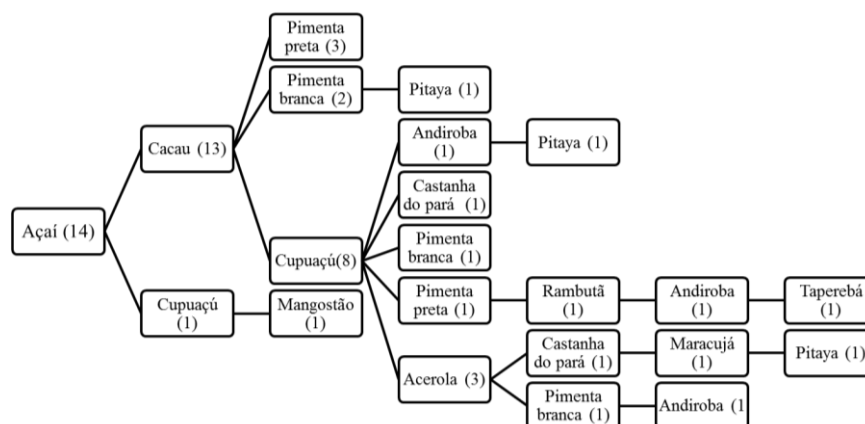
Açaí (14)

Cacau (13)

Pimenta preta (3)

Pimenta branca (2)

Pitaya (1)

Cupuaçú(8)

Andiroba (1)

Pitaya (1)

Castanha do pará (1)

Pimenta branca (1)

Pimenta preta (1)

Rambutã (1)

Andiroba (1)

Taperebá (1)

Acerola (3)

Castanha do pará (1)

Maracujá (1)

Pitaya (1)

Pimenta branca (1)

Andiroba (1

Cupuaçú (1)

Mangostão (1)